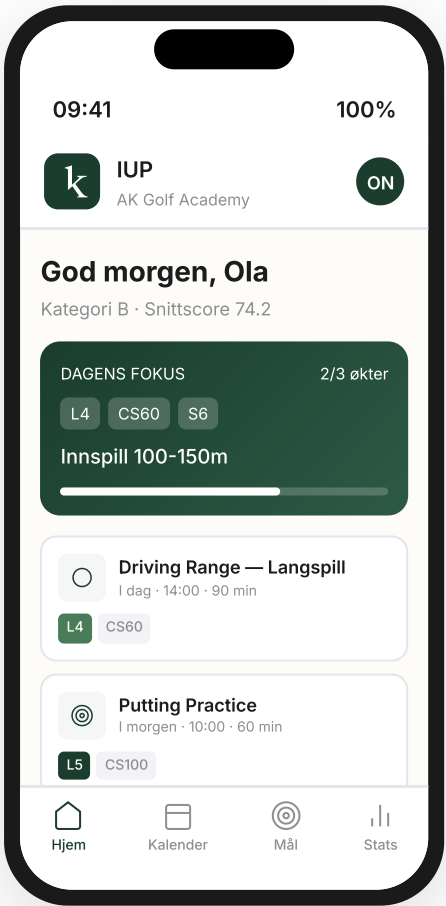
09:41

100%

k

IUP

AK Golf Academy

ON

God morgen, Ola

Kategori B · Snittscore 74.2

DAGENS FOKUS

2/3 økter

L4

CS60

S6

Innspill 100-150m

Driving Range — Langspill

I dag · 14:00 · 90 min

L4

CS60

Putting Practice

I morgen · 10:00 · 60 min

L5

CS100

Hjem

Kalender

Mål

Stats